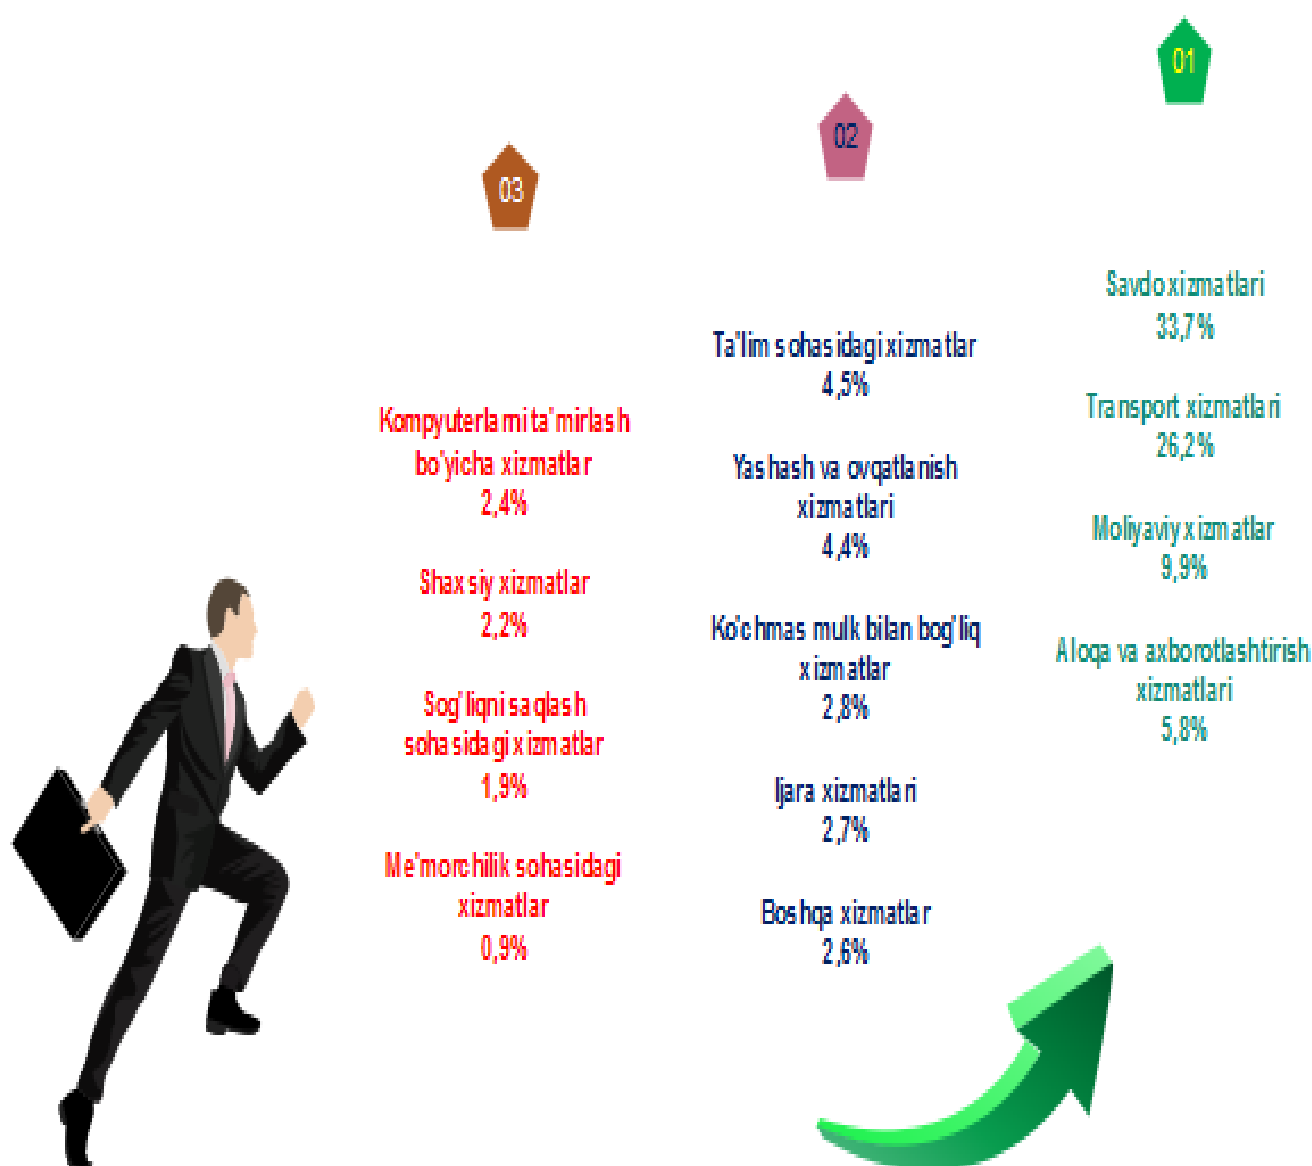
01

Savdo xizmatlari
33,7%

Transport xizmatlari
26,2%

Moliyaviy xizmatlar
9,9%

Aloqa va axborotlashtirish xizmatlari
5,8%

02

Ta'lim sohasidagi xizmatlar
4,5%

Yashash va ovqatlanish xizmatlari
4,4%

Ko'chmas mulk bilan bog'liq xizmatlar
2,8%

Ijara xizmatlari
2,7%

Boshqa xizmatlar
2,6%

03

Kompyuterlarni ta'mirlash bo'yicha xizmatlar
2,4%

Shaxsiy xizmatlar
2,2%

Sog'liqni saqlash sohasidagi xizmatlar
1,9%

Me'morchilik sohasidagi xizmatlar
0,9%